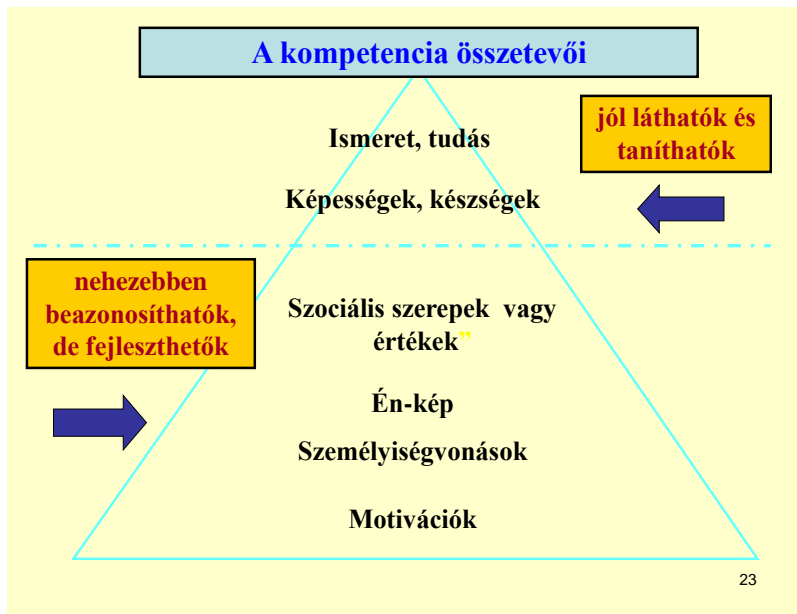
A kompetencia összetevői

jól láthatók és taníthatók

Ismeret, tudás

Képességek, készségek

nehezebben beazonosíthatók, de fejleszthetők

Szociális szerepek vagy értékek"

Én-kép

Személyiségvonások

Motivációk

23